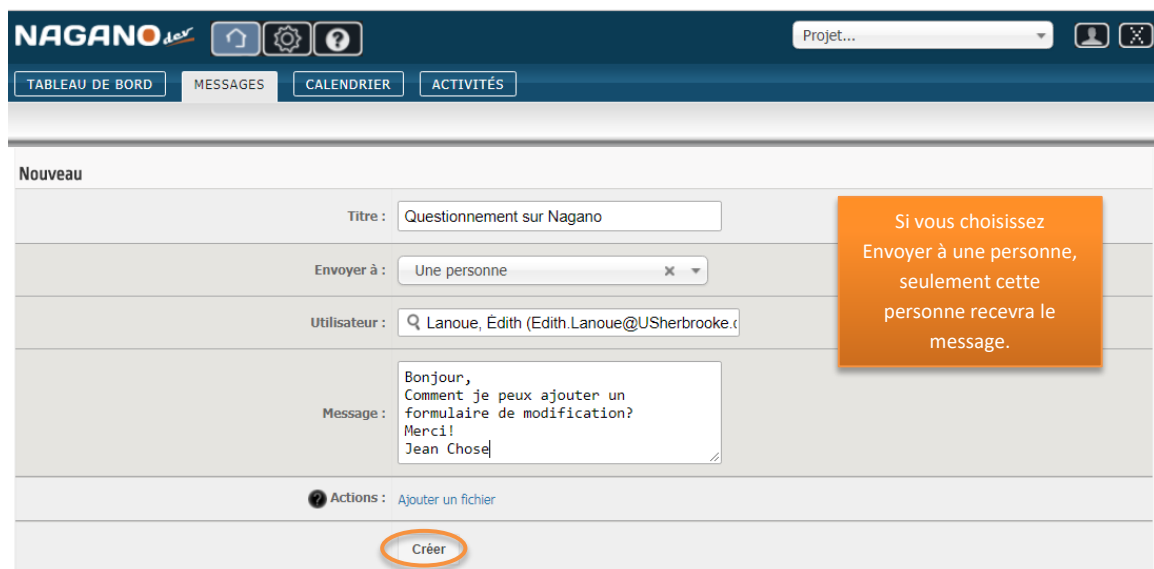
NAGANO dev

Projet...

TABLEAU DE BORD MESSAGES CALENDRIER ACTIVITÉS

Nouveau

Titre : Questionnement sur Nagano

Envoyer à : Une personne

Utilisateur : Lanoue, Èdith (Edith.Lanoue@USherbrooke.c

Message : Bonjour,
Comment je peux ajouter un formulaire de modification?
Merci!
Jean Chose

Actions : Ajouter un fichier

Créer

Si vous choisissez Envoyer à une personne, seulement cette personne recevra le message.